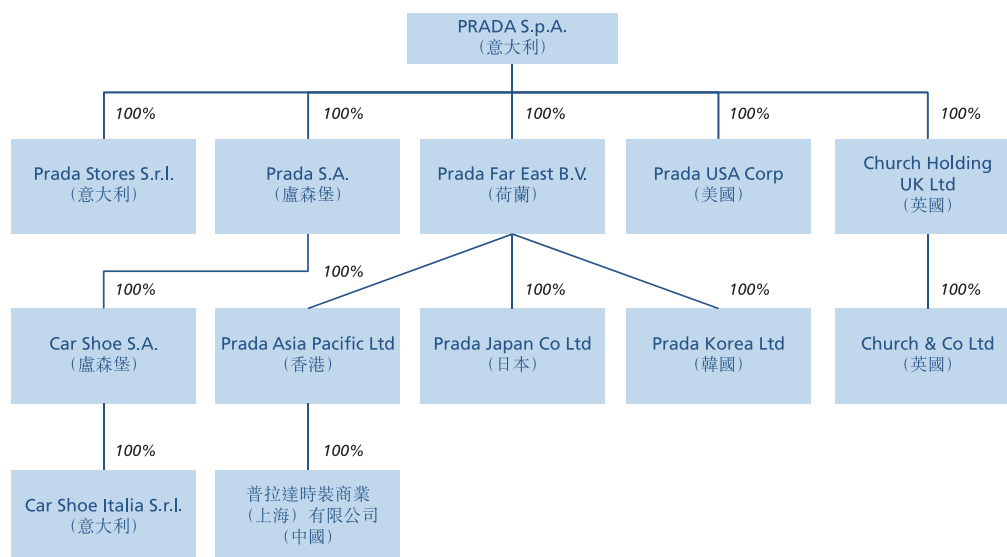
PRADA S.p.A.
(意大利)

100%

Prada Stores S.r.l.
(意大利)

100%

Prada S.A.
(盧森堡)

100%

Prada Far East B.V.
(荷蘭)

100%

Prada USA Corp
(美國)

100%

Church Holding UK Ltd
(英國)

100%

Car Shoe S.A.
(盧森堡)

100%

Prada Asia Pacific Ltd
(香港)

100%

Prada Japan Co Ltd
(日本)

100%

Prada Korea Ltd
(韓國)

100%

Church & Co Ltd
(英國)

100%

Car Shoe Italia S.r.l.
(意大利)

100%

普拉達時裝商業(上海)有限公司
(中國)